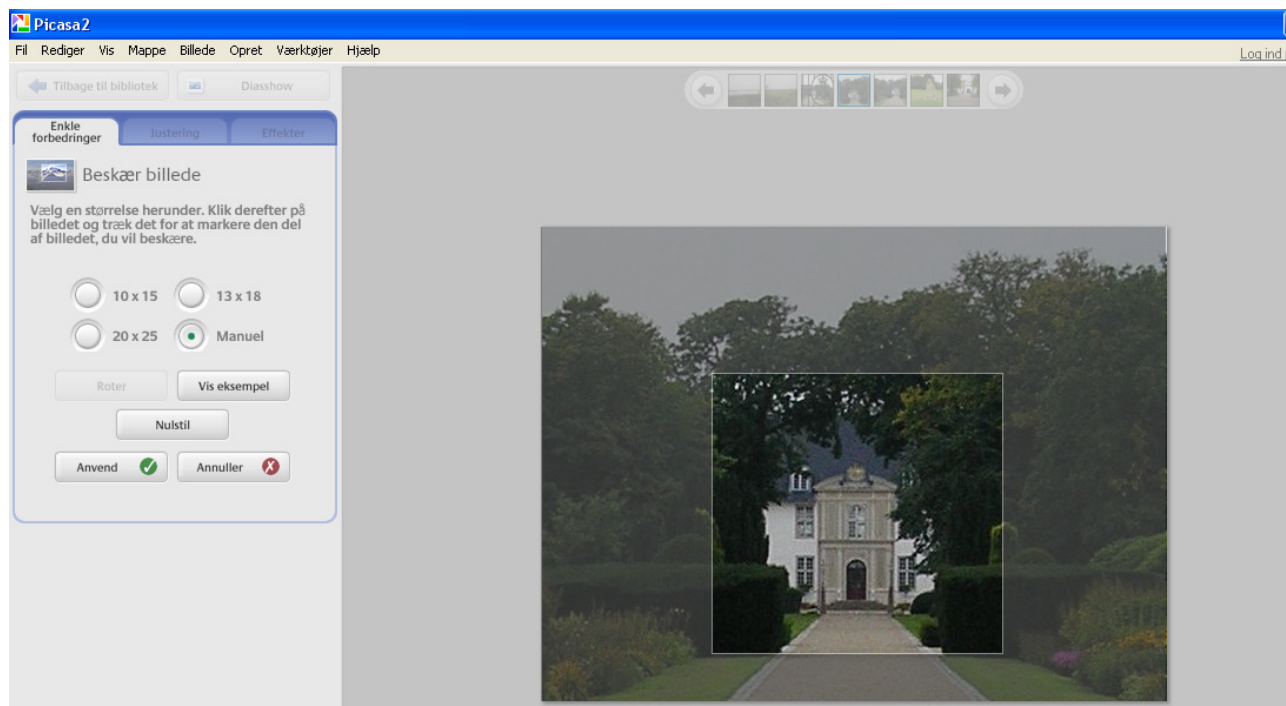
Picasa2

Fil Rediger Vis Mappe Billede Opret Værktøjer Hjælp

Log ind

Tilbage til bibliotek

Diasshow

Enkle forbedringer

Justering

Effekter

Beskær billede

Vælg en størrelse herunder. Klik derefter på billedet og træk det for at markere den del af billedet, du vil beskære.

10 x 15

13 x 18

20 x 25

Manuel

Roter

Vis eksempel

Nulstil

Anvend

Annuller